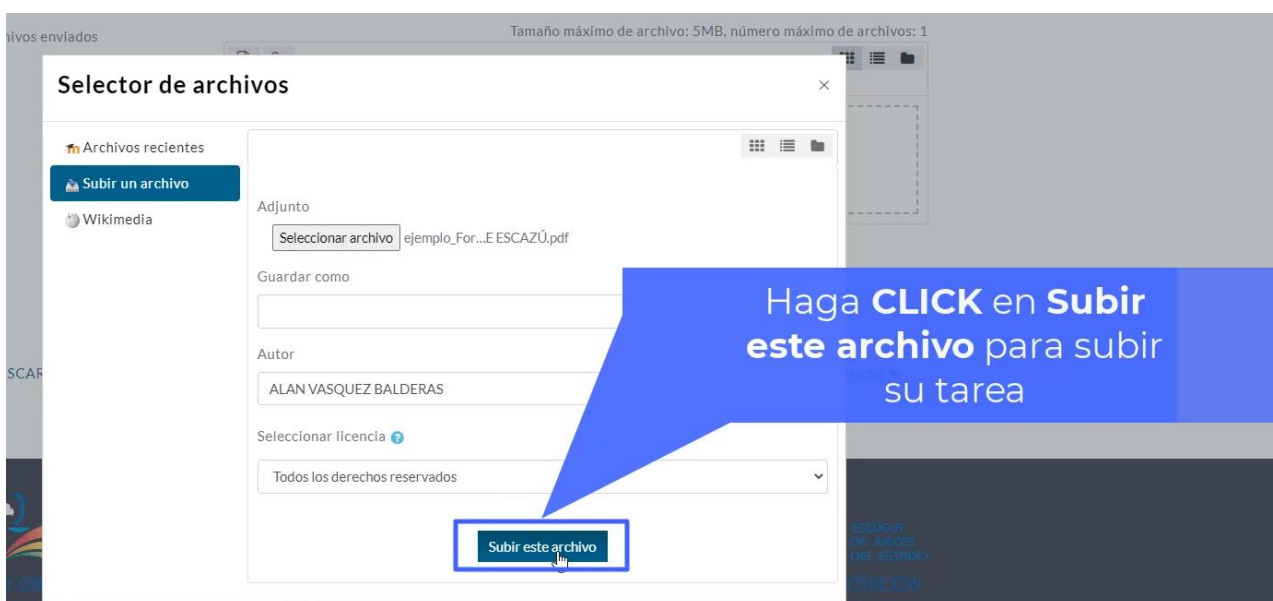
hivos enviados

Tamaño máximo de archivo: 5MB, número máximo de archivos: 1

Selector de archivos

×

Archivos recientes

Subir un archivo

Wikimedia

Adjunto

Seleccionar archivo ejemplo_For...E ESCAZÚ.pdf

Guardar como

Autor

ALAN VASQUEZ BALDERAS

Seleccionar licencia

Todos los derechos reservados

Subir este archivo

Haga **CLICK** en **Subir este archivo** para subir su tarea

SCAR

ESCUELA DE JUECES DEL ESTADIO